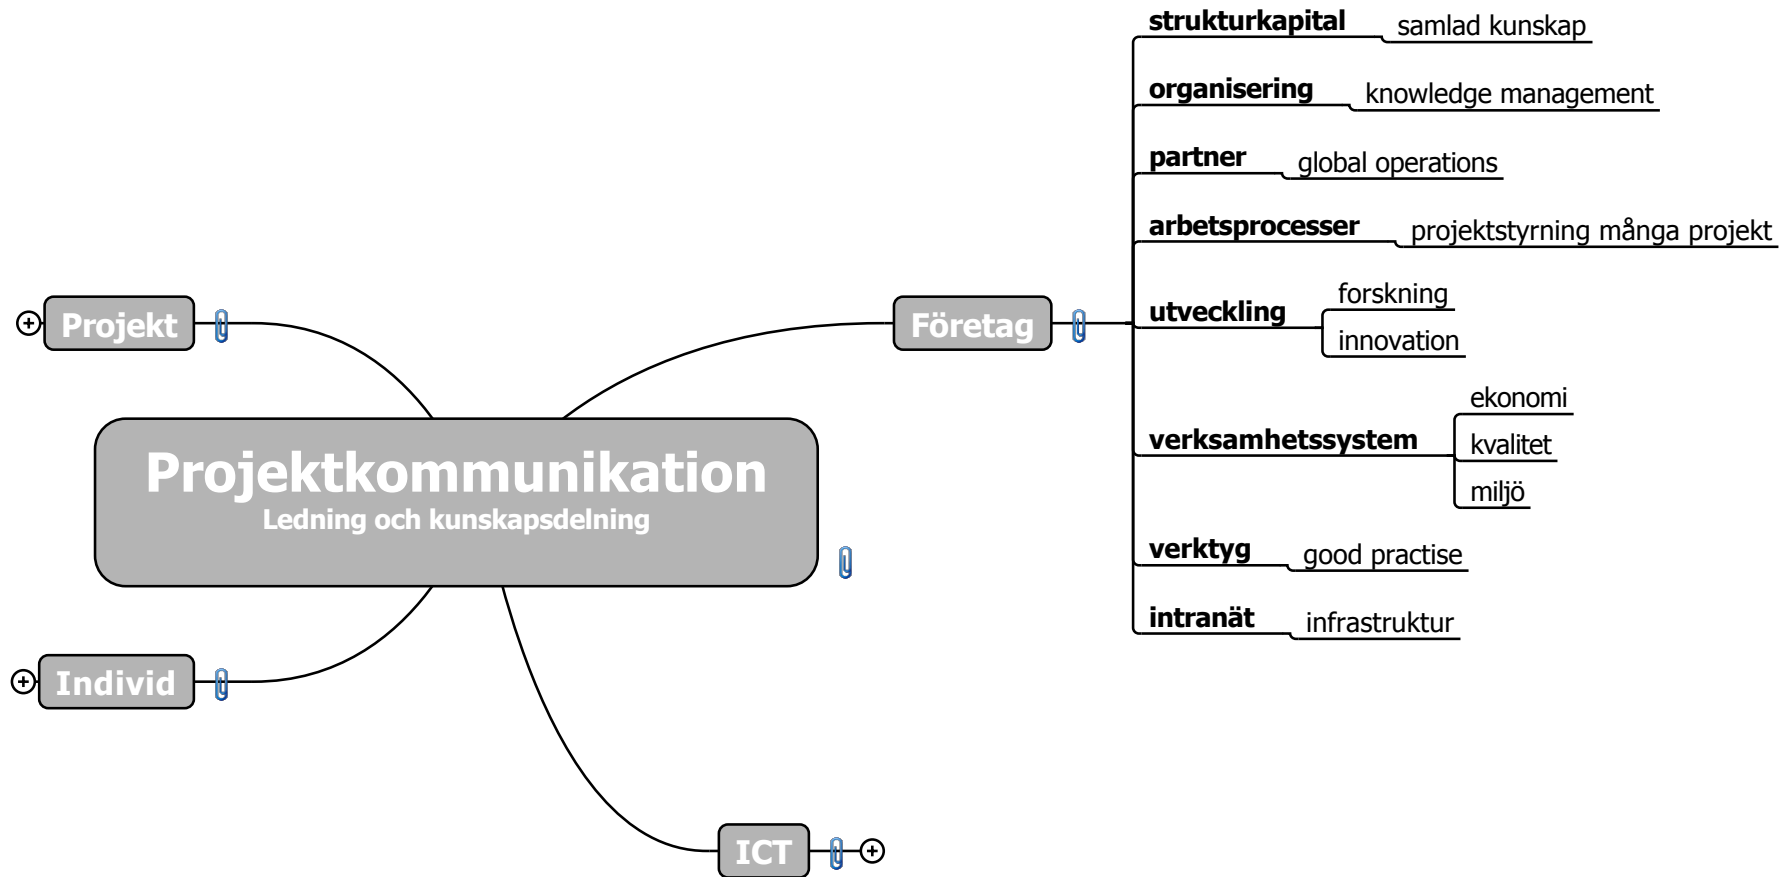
strukturkapital samlad kunskap

organisering knowledge management

partner global operations

arbetsprocesser projektstyrning många projekt

Projekt

Företag

utveckling forskning innovation

verksamhetssystem ekonomi kvalitet miljö

Projektkommunikation
Ledning och kunskapsdelning

verktyg good practise

intranät infrastruktur

Individ

ICT